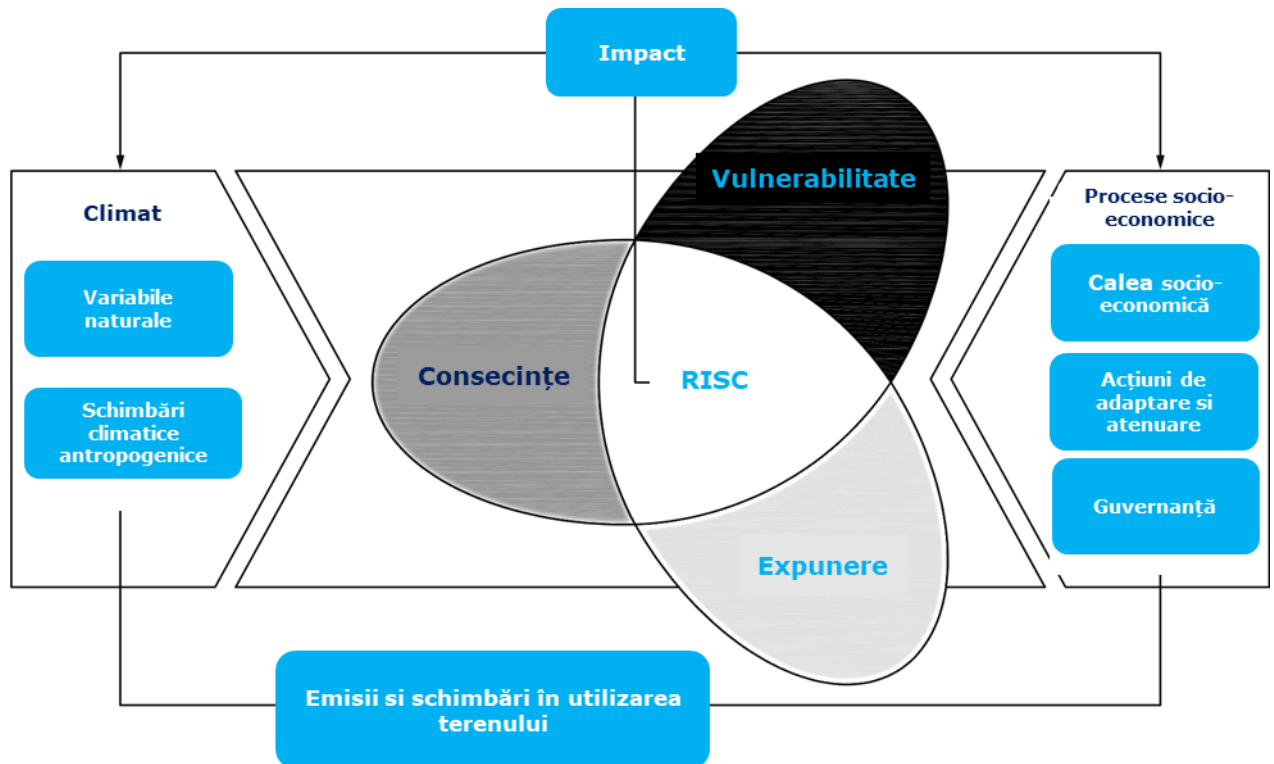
Impact

Climat

Variabile naturale

Schimbări climatice antropogenice

Vulnerabilitate

Consecințe

RISC

Expunere

Procese socio-economice

Calea socio-economică

Acțiuni de adaptare si atenuare

Guvernanță

Emisii si schimbări în utilizarea terenului